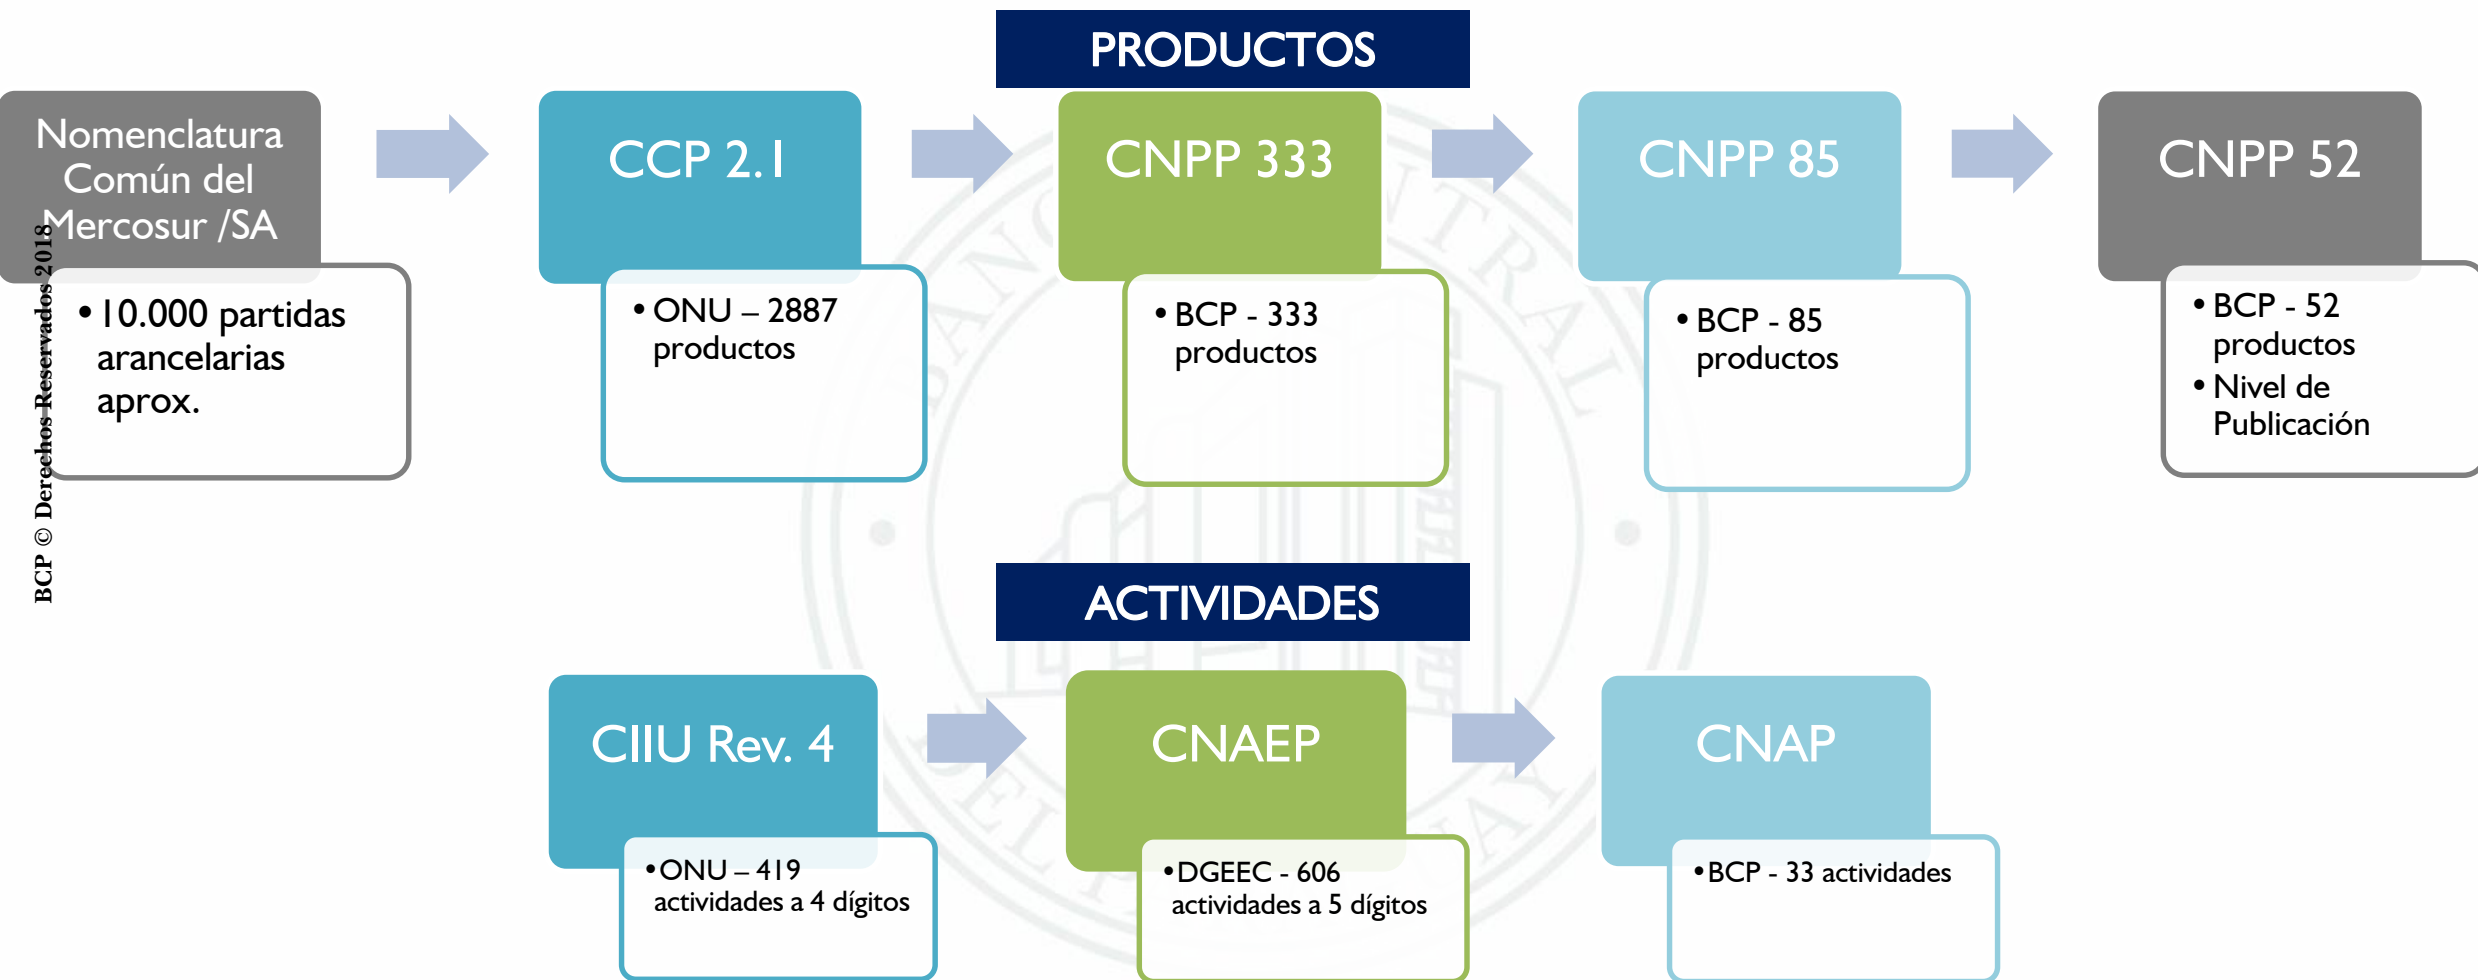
PRODUCTOS

Nomenclatura Común del Mercosur /SA

• 10.000 partidas arancelarias aprox.

CCP 2.1

• ONU – 2887 productos

CNPP 333

• BCP - 333 productos

CNPP 85

• BCP - 85 productos

CNPP 52

• BCP - 52 productos
• Nivel de Publicación

BCP © Derechos Reservados 2018

ACTIVIDADES

CIIU Rev. 4

•ONU – 419 actividades a 4 dígitos

CNAEP

•DGEEC - 606 actividades a 5 dígitos

CNAP

•BCP - 33 actividades